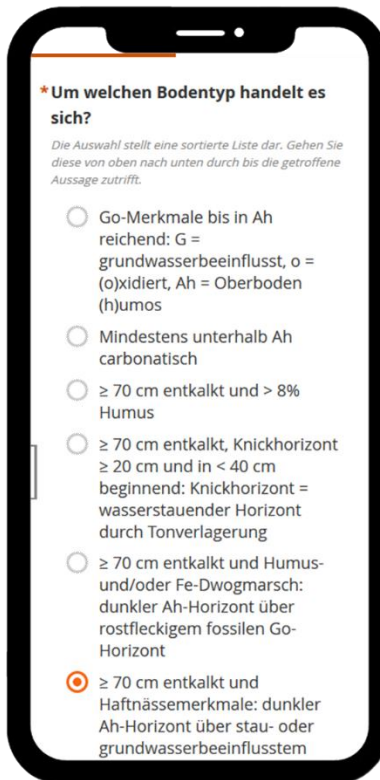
*Um welchen Bodentyp handelt es sich?

Die Auswahl stellt eine sortierte Liste dar. Gehen Sie diese von oben nach unten durch bis die getroffene Aussage zutrifft.

Go-Merkmale bis in Ah reichend: G = grundwasserbeeinflusst, o = (o)xidiert, Ah = Oberboden (h)umos

Mindestens unterhalb Ah carbonatisch

≥ 70 cm entkalkt und > 8% Humus

≥ 70 cm entkalkt, Knickhorizont ≥ 20 cm und in < 40 cm beginnend: Knickhorizont = wasserstauender Horizont durch Tonverlagerung

≥ 70 cm entkalkt und Humus- und/oder Fe-Dwogmarsch: dunkler Ah-Horizont über rostfleckigem fossilen Go-Horizont

≥ 70 cm entkalkt und Haftnässemerkmale: dunkler Ah-Horizont über stau- oder grundwasserbeeinflusstem